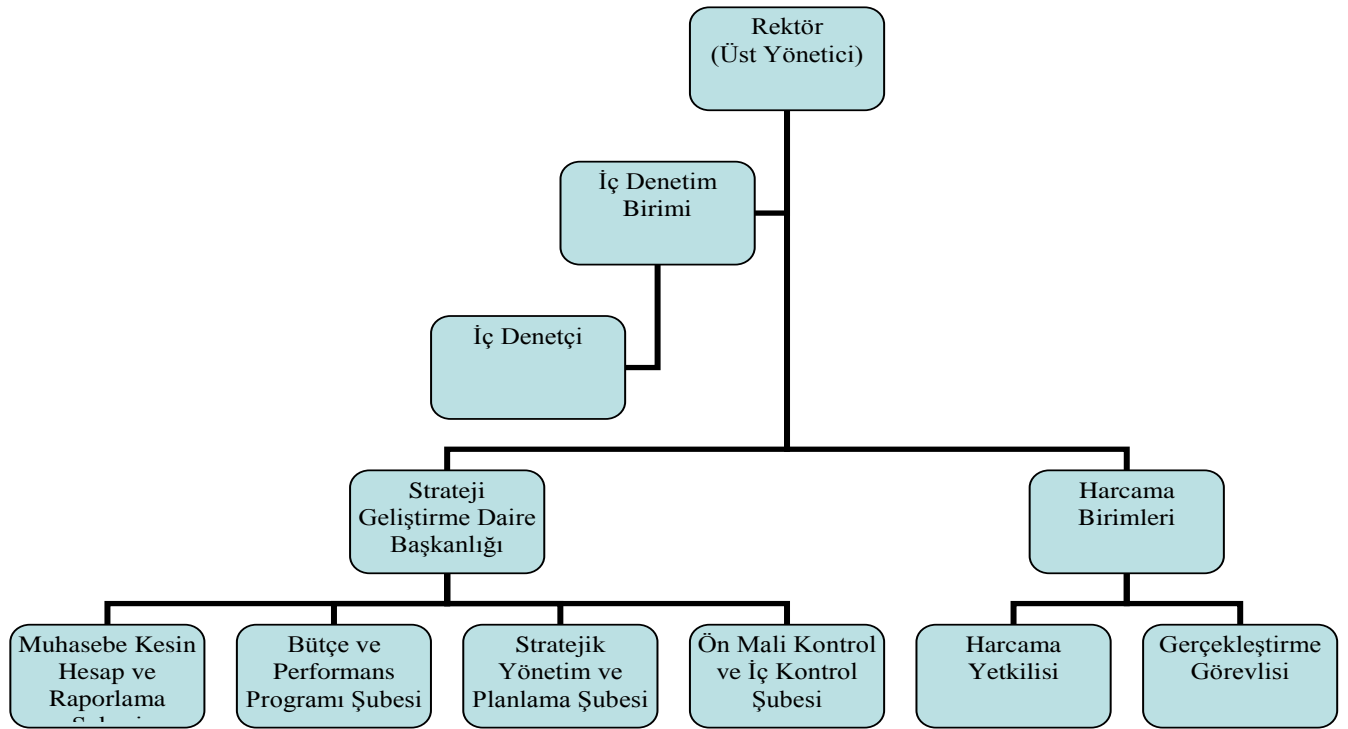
Rektör
(Üst Yönetici)

İç Denetim Birimi

İç Denetçi

Strateji Geliştirme Daire Başkanlığı

Harcama Birimleri

Muhasebe Kesin Hesap ve Raporlama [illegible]

Bütçe ve Performans Programı Şubesi

Stratejik Yönetim ve Planlama Şubesi

Ön Mali Kontrol ve İç Kontrol Şubesi

Harcama Yetkilisi

Gerçekleştirme Görevlisi